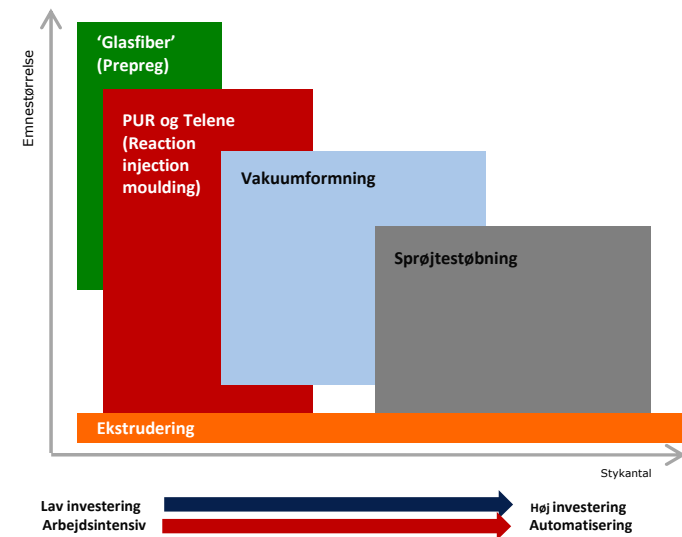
Emnestørrelse

'Glasfiber' (Prepreg)

PUR og Telene (Reaction injection moulding)

Vakuumformning

Sprøjtestøbning

Ekstrudering

Stykantal

Lav investering
Arbejdsintensiv

Høj investering
Automatisering